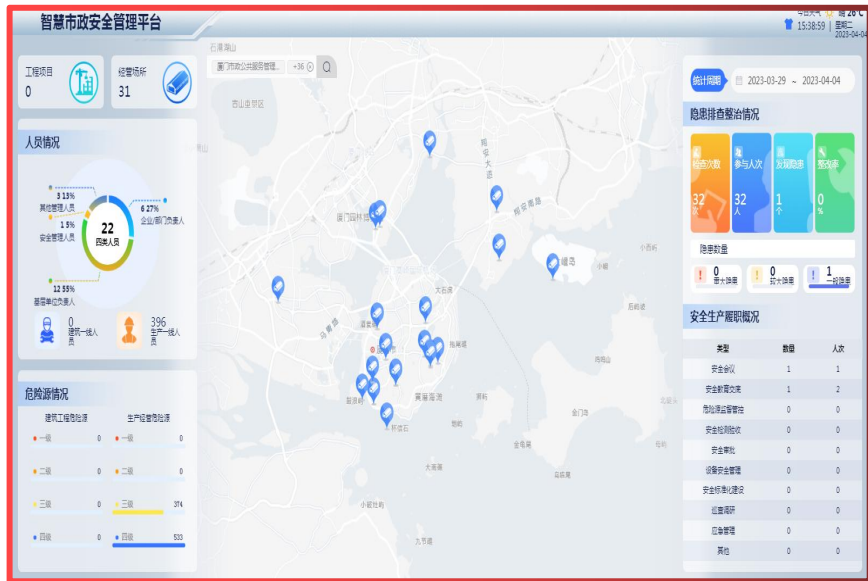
智慧市政安全管理平台

今日天气 晴 26°C
15:38:59 | 星期二
2023-04-04

工程项目
0

经营场所
31

人员情况

3 13%
其他管理人员
1 5%
安全管理人员
22
四类人员
6 27%
企业/部门负责人
12 55%
基层单位负责人

0
建筑一线人员

396
生产一线人员

危险源情况

建筑工程危险源
一级 0
二级 0
三级 0
四级 0

生产经营危险源
一级 0
二级 0
三级 374
四级 533

厦门市公共服务管理... +36

石潭岗山
西山里园区
厦门园林
翔安大道
翔安南路
鳌岛
小嶝岛
厦门岛
厦港海湾
鼓浪屿
大嶝岛
金门岛
角屿
大担岛
小柑岛
九节礁

统计周期 2023-03-29 ~ 2023-04-04

隐患排查整治情况

检查次数
32
次

参与人次
32
人

发现隐患
1
个

整改率
0
%

隐患数量

0
重大隐患

0
较大隐患

1
一般隐患

安全生产履职情况

| 类型 | 数量 | 人次 |
|---|---|---|
| 安全会议 | 1 | 1 |
| 安全教育培训 | 1 | 2 |
| 危险源监督管理 | 0 | 0 |
| 安全检测验收 | 0 | 0 |
| 安全审批 | 0 | 0 |
| 设备安全管理 | 0 | 0 |
| 安全标准化建设 | 0 | 0 |
| 巡查调研 | 0 | 0 |
| 应急管理 | 0 | 0 |
| 其他 | 0 | 0 |